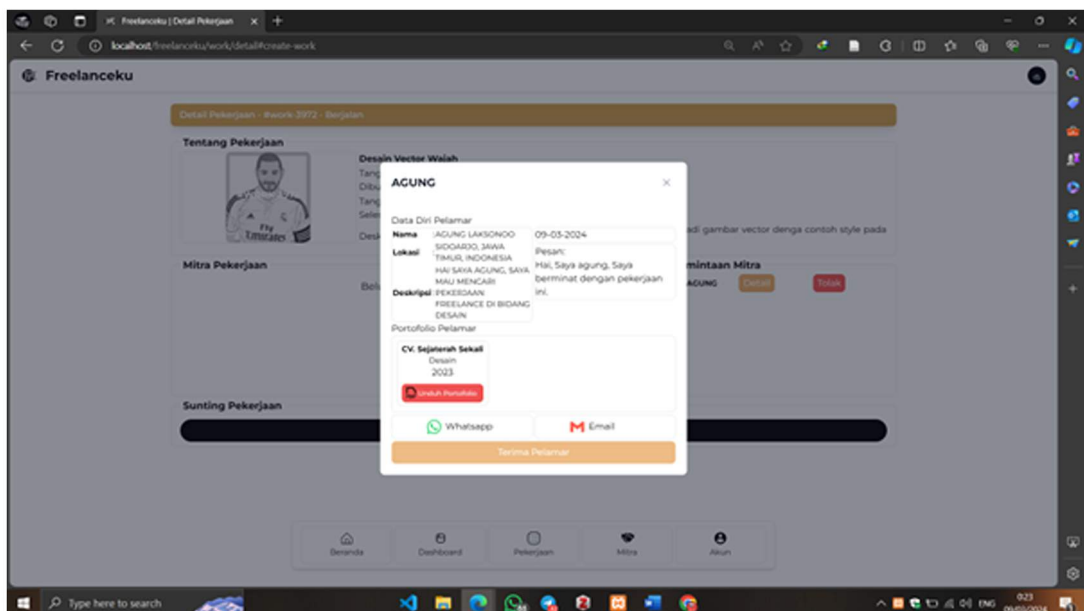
Freelanceku | Detail Pekerjaan

localhost/freelanceku/work/detail#create-work

Freelanceku

Detail Pekerjaan - #work 3972 - Berjalan

Tentang Pekerjaan

Desain Vector Wajah

Tang

Dibu

Tang

Sele

Desk

adi gambar vector denga contoh style pada

Mitra Pekerjaan

Belu

mintaan Mitra

AGUNG

Detail

Tolak

Sunting Pekerjaan

AGUNG

×

Data Diri Pelamar

| Nama | AGUNG LAKSONOO | 09-03-2024 |
|---|---|---|
| Lokasi | SIDOARJO, JAWA TIMUR, INDONESIA | Pesan: Hai, Saya agung, Saya berminat dengan pekerjaan ini. |
| Deskripsi | HAI SAYA AGUNG, SAYA MAU MENCARI PEKERJAAN FREELANCE DI BIDANG DESAIN | |

Portofolio Pelamar

CV. Sejateran Sekali

Desain

2023

Unduh Portofolio

Whatsapp

Email

Terima Pelamar

Beranda

Dashboard

Pekerjaan

Mitra

Akun

Type here to search

ENG

0:23

09/03/2024